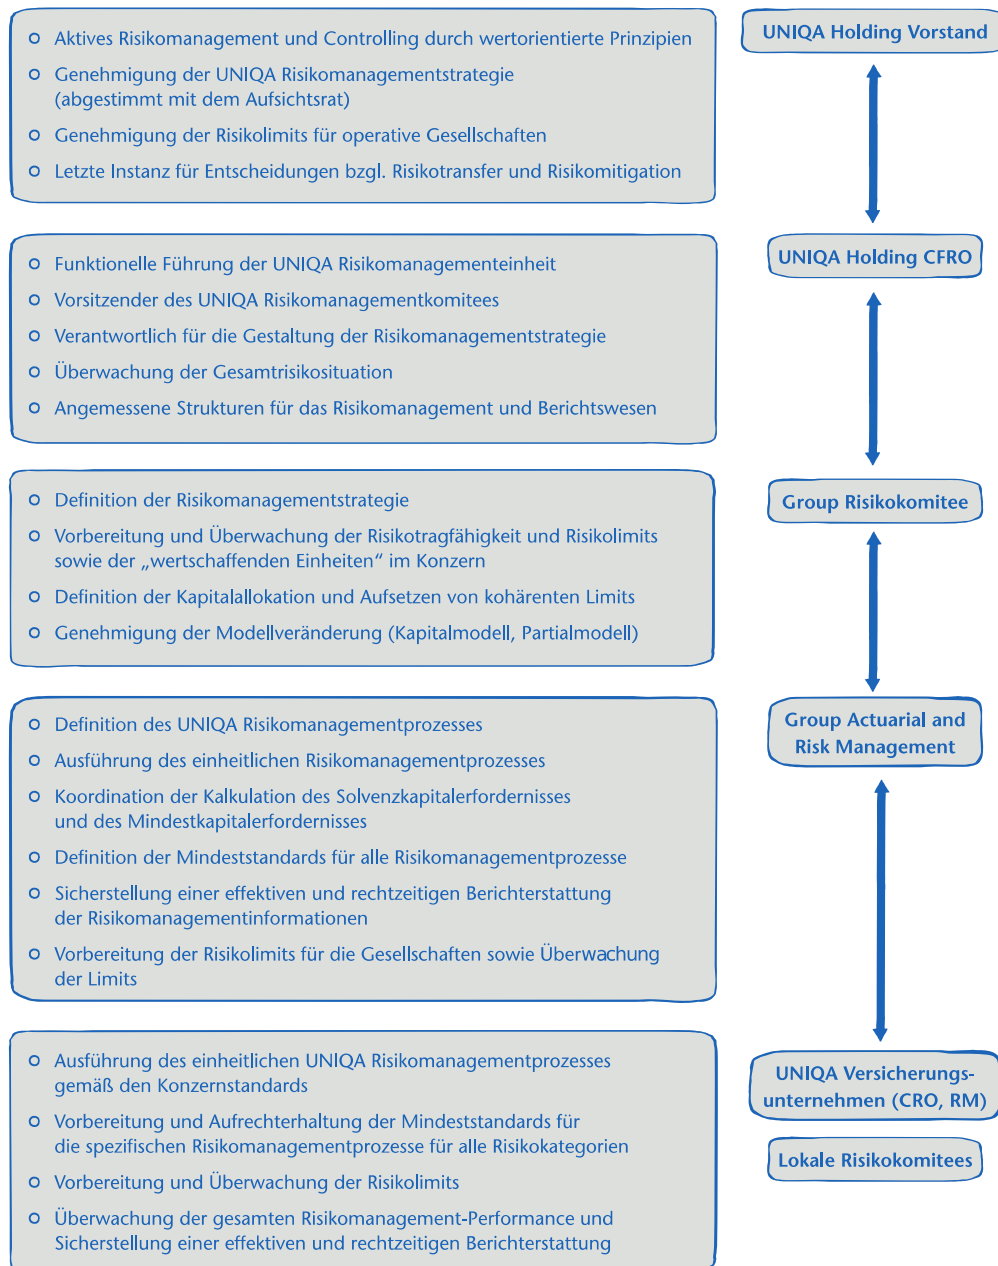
UNIQA Holding Vorstand

- Aktives Risikomanagement und Controlling durch wertorientierte Prinzipien
- Genehmigung der UNIQA Risikomanagementstrategie (abgestimmt mit dem Aufsichtsrat)
- Genehmigung der Risikolimits für operative Gesellschaften
- Letzte Instanz für Entscheidungen bzgl. Risikotransfer und Risikomitigation

UNIQA Holding CFRO

- Funktionelle Führung der UNIQA Risikomanagementeinheit
- Vorsitzender des UNIQA Risikomanagementkomitees
- Verantwortlich für die Gestaltung der Risikomanagementstrategie
- Überwachung der Gesamtrisikosituation
- Angemessene Strukturen für das Risikomanagement und Berichtswesen

Group Risikokomitee

- Definition der Risikomanagementstrategie
- Vorbereitung und Überwachung der Risikotragfähigkeit und Risikolimits sowie der „wertschaffenden Einheiten" im Konzern
- Definition der Kapitalallokation und Aufsetzen von kohärenten Limits
- Genehmigung der Modellveränderung (Kapitalmodell, Partialmodell)

Group Actuarial and Risk Management

- Definition des UNIQA Risikomanagementprozesses
- Ausführung des einheitlichen Risikomanagementprozesses
- Koordination der Kalkulation des Solvenzkapitalerfordernisses und des Mindestkapitalerfordernisses
- Definition der Mindeststandards für alle Risikomanagementprozesse
- Sicherstellung einer effektiven und rechtzeitigen Berichterstattung der Risikomanagementinformationen
- Vorbereitung der Risikolimits für die Gesellschaften sowie Überwachung der Limits

UNIQA Versicherungsunternehmen (CRO, RM)

Lokale Risikokomitees

- Ausführung des einheitlichen UNIQA Risikomanagementprozesses gemäß den Konzernstandards
- Vorbereitung und Aufrechterhaltung der Mindeststandards für die spezifischen Risikomanagementprozesse für alle Risikokategorien
- Vorbereitung und Überwachung der Risikolimits
- Überwachung der gesamten Risikomanagement-Performance und Sicherstellung einer effektiven und rechtzeitigen Berichterstattung